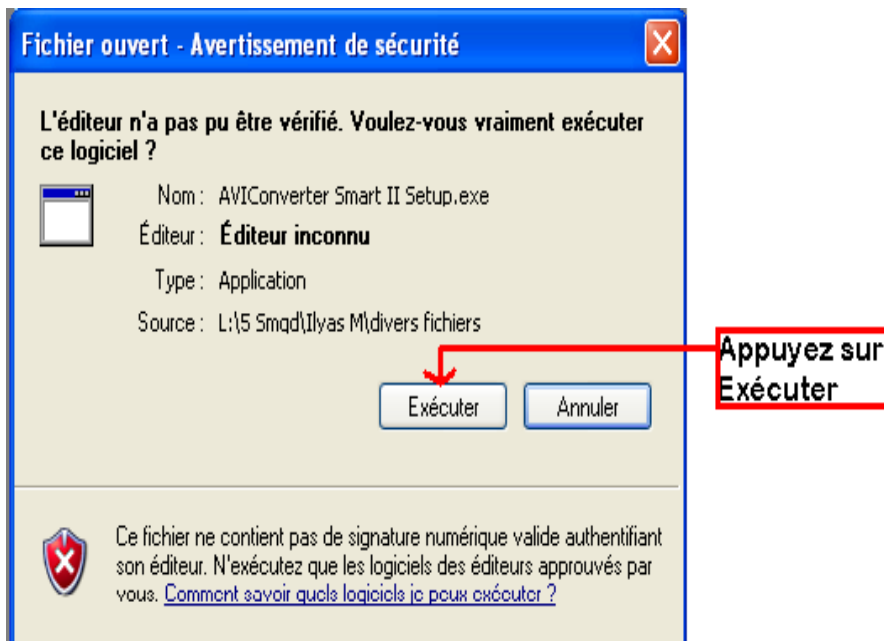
Fichier ouvert - Avertissement de sécurité

L'éditeur n'a pas pu être vérifié. Voulez-vous vraiment exécuter ce logiciel ?

Nom : AVIConverter Smart II Setup.exe

Éditeur : Éditeur inconnu

Type : Application

Source : L:\5 Smqd\Ilyas M\divers fichiers

Appuyez sur Exécuter

Exécuter

Annuler

Ce fichier ne contient pas de signature numérique valide authentifiant son éditeur. N'exécutez que les logiciels des éditeurs approuvés par vous. Comment savoir quels logiciels je peux exécuter ?